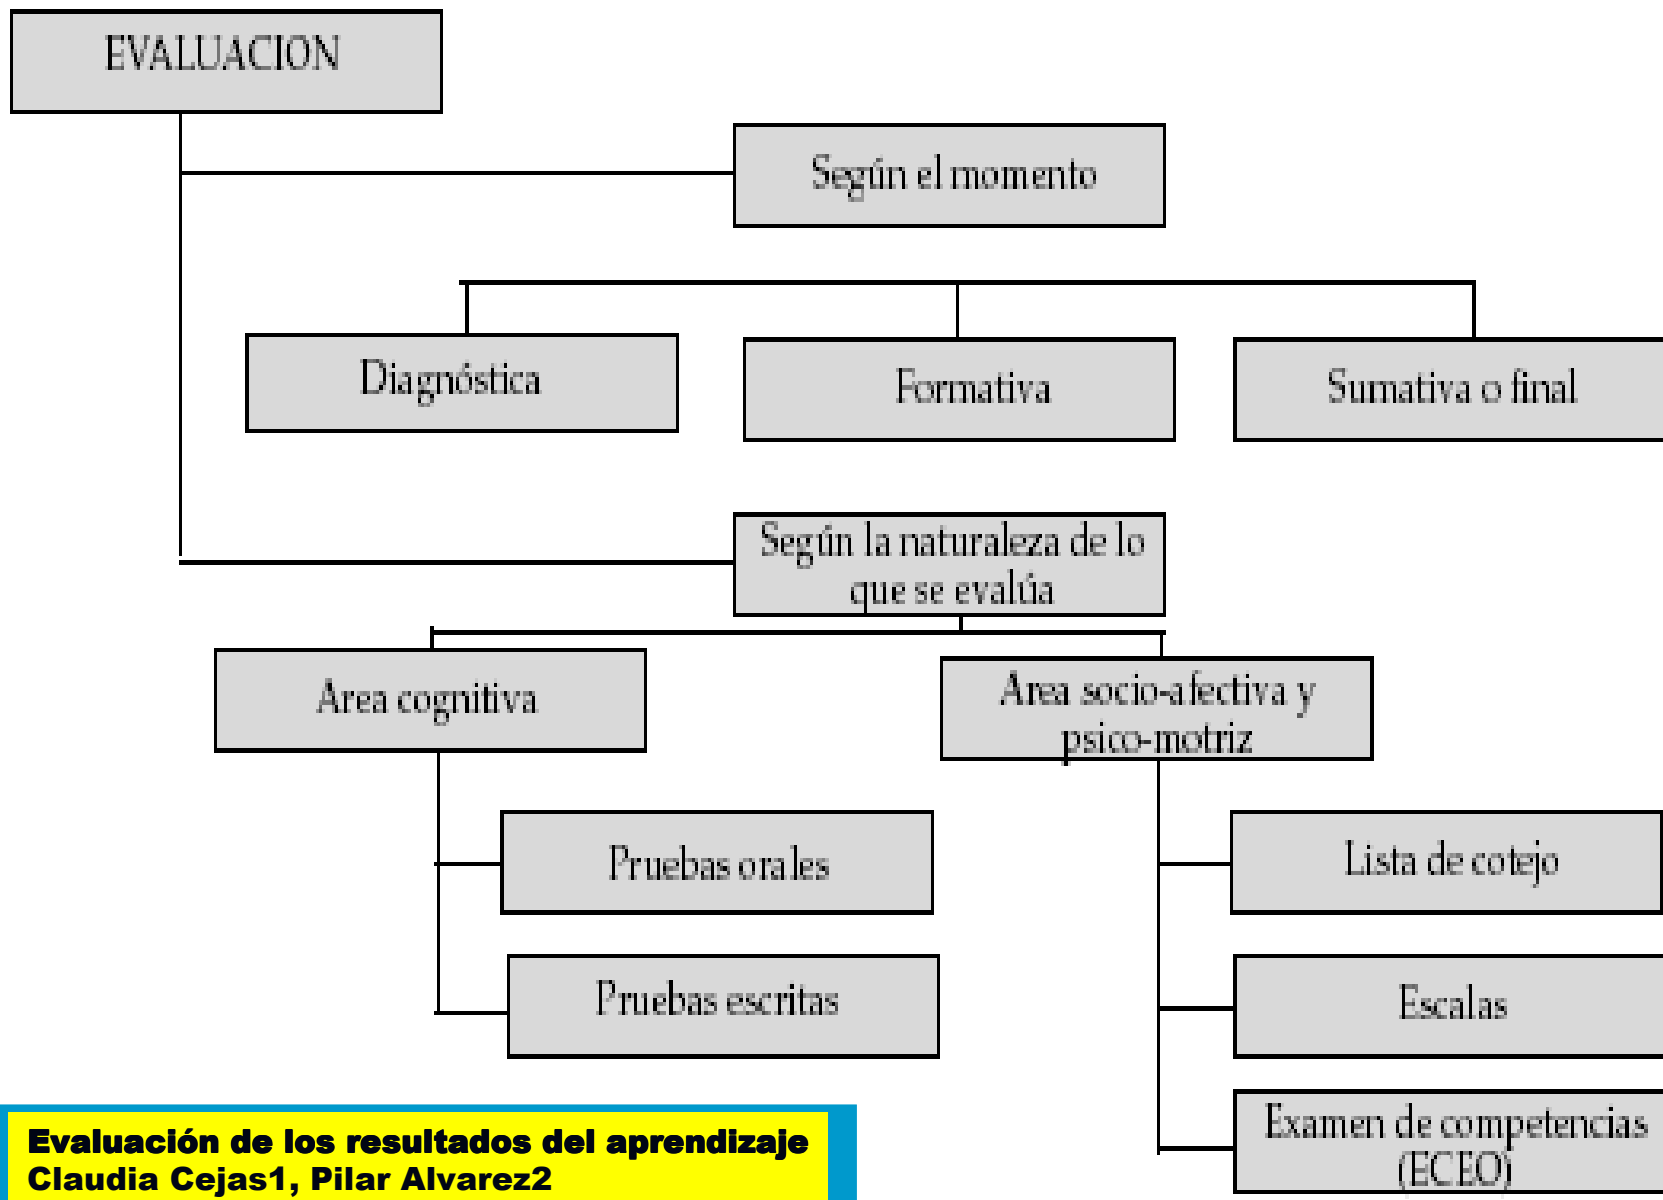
EVALUACION

Según el momento

Diagnóstica

Formativa

Sumativa o final

Según la naturaleza de lo que se evalúa

Area cognitiva

Area socio-afectiva y psico-motriz

Pruebas orales

Pruebas escritas

Lista de cotejo

Escalas

Examen de competencias (ECEO)

Evaluación de los resultados del aprendizaje
Claudia Cejas1, Pilar Alvarez2